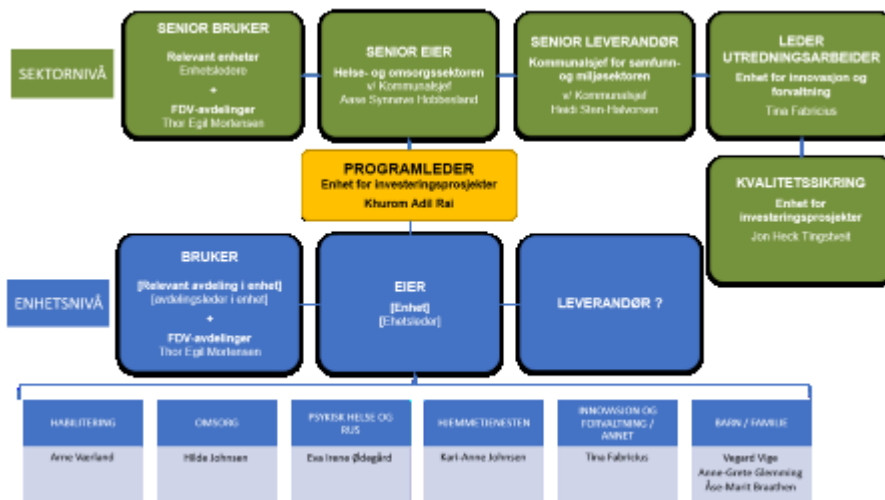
SEKTORNIVÅ

SENIOR BRUKER
Relevant enheter
Enhetsledere
+
FDV-avdelinger
Thor Egil Mortensen

SENIOR EIER
Helse- og omsorgssektoren
v/ Kommunalsjef
Anne Synneve Hobbesland

SENIOR LEVERANDØR
Kommunalsjef for samfunn- og miljøsektoren
v/ Kommunalsjef
Heidi Sten-Halvorsen

LEDER UTREDNINGSARBEIDER
Enhet for innovasjon og forvaltning
Tina Fabricius

PROGRAMLEDER
Enhet for investeringsprosjekter
Khurom Adil Rai

KVALITETSSIKRING
Enhet for investeringsprosjekter
Jon Heck Tingstveit

ENHETSNIVÅ

BRUKER
[Relevant avdeling i enhet]
[avdelingsleder i enhet]
+
FDV-avdelinger
Thor Egil Mortensen

EIER
[Enhet]
[Ehetsleder]

LEVERANDØR ?

| HABILITERING | OMSORG | PSYKISK HELSE OG RUS | HJEMMETJENESTEN | INNOVASJON OG FORVALTNING / ANNET | BARN / FAMILIE |
|---|---|---|---|---|---|
| Arne Værland | Hilde Johnsen | Eva Irene Ødegård | Kari-Anne Johnsen | Tina Fabricius | Vegard Vige Anne-Grete Glemming Åse-Marit Braathen |